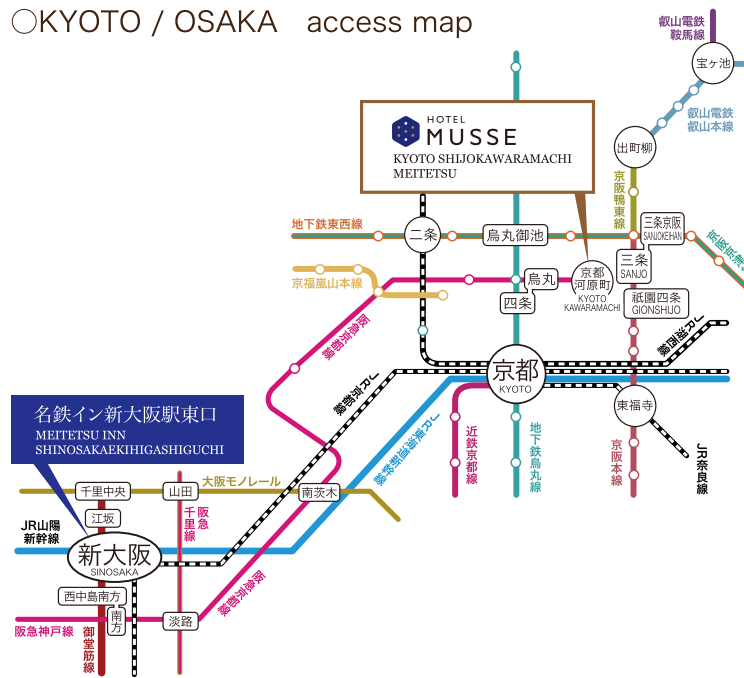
○KYOTO / OSAKA access map

HOTEL MUSSE
KYOTO SHIJOKAWARAMACHI MEITETSU

名鉄イン新大阪駅東口
MEITETSU INN SHINOSAKAEKIHIGASHIGUCHI

叡山電鉄鞍馬線
宝ヶ池
叡山電鉄叡山本線
出町柳
京阪鴨東線
三条京阪 SANJOKEIHAN
三条 SANJO
祇園四条 GIONSHIJO
地下鉄東西線
二条
烏丸御池
京福嵐山本線
烏丸
京都河原町 KYOTO KAWARAMACHI
四条
阪急京都線
JR湖西線
京都 KYOTO
JR京都線
JR東海道新幹線
近鉄京都線
地下鉄烏丸線
東福寺
京阪本線
JR奈良線
大阪モノレール
千里中央
山田
南茨木
江坂
JR山陽新幹線
新大阪 SINOSAKA
千里線
阪急
阪急京都線
西中島南方
南方
淡路
阪急神戸線
御堂筋線